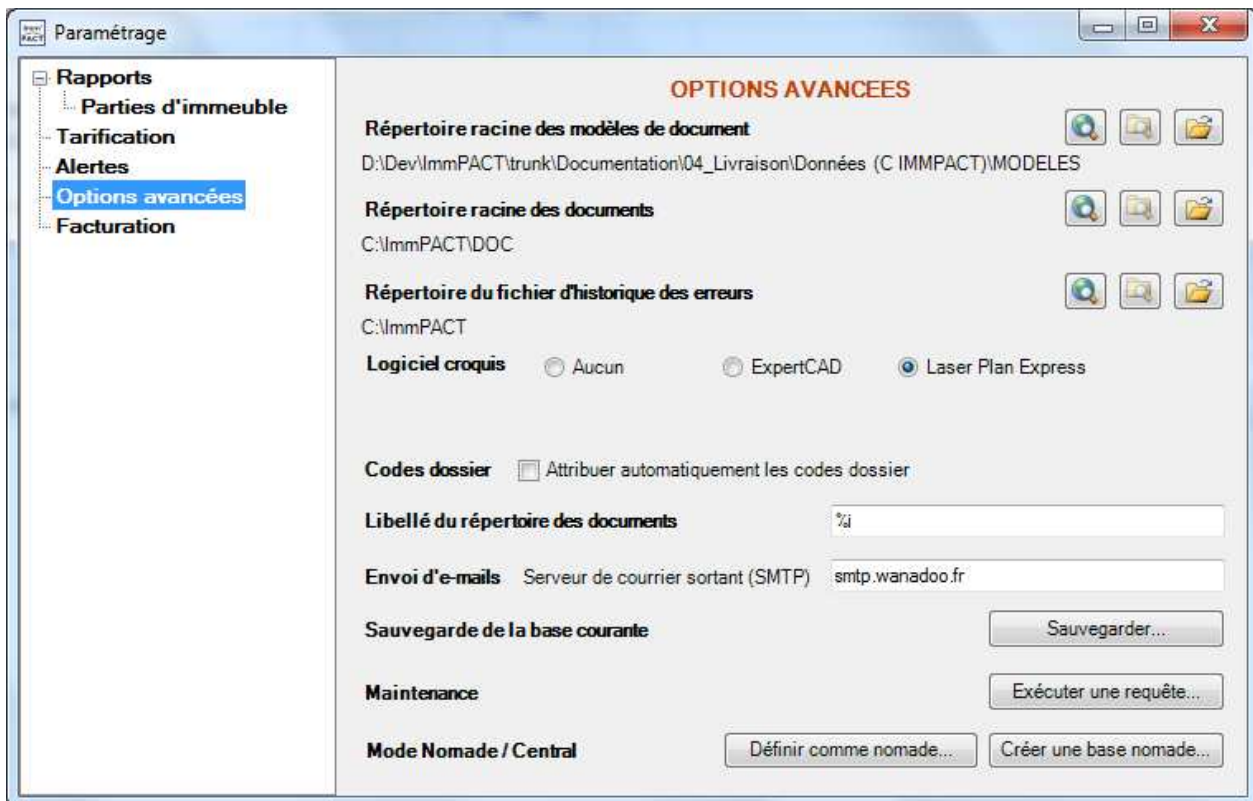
Paramétrage

Rapports
Parties d'immeuble
Tarification
Alertes
Options avancées
Facturation

OPTIONS AVANCEES

Répertoire racine des modèles de document
D:\Dev\ImmPACT\trunk\Documentation\04_Livraison\Données (C IMMPACT)\MODELES

Répertoire racine des documents
C:\ImmPACT\DOC

Répertoire du fichier d'historique des erreurs
C:\ImmPACT

Logiciel croquis Aucun ExpertCAD Laser Plan Express

Codes dossier Attribuer automatiquement les codes dossier

Libellé du répertoire des documents %i

Envoi d'e-mails Serveur de courrier sortant (SMTP) smtp.wanadoo.fr

Sauvegarde de la base courante Sauvegarder...

Maintenance Exécuter une requête...

Mode Nomade / Central Définir comme nomade... Créer une base nomade...